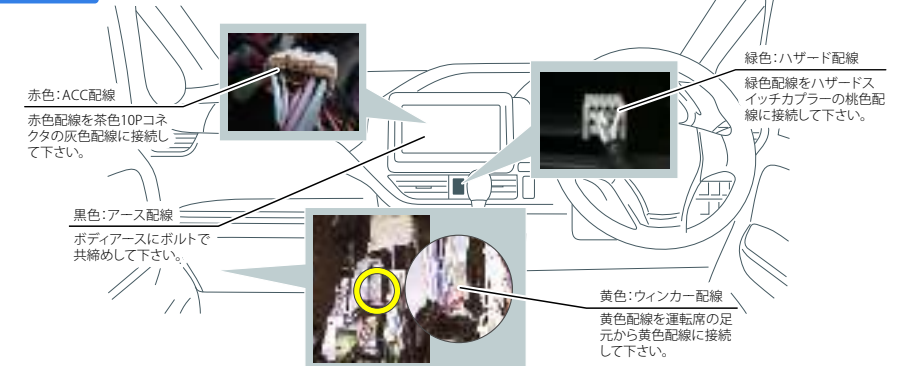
赤色：ACC配線

赤色配線を茶色10Pコネクタの灰色配線に接続して下さい。

緑色：ハザード配線

緑色配線をハザードスイッチカプラーの桃色配線に接続して下さい。

黒色：アース配線

ボディアースにボルトで共締めして下さい。

黄色：ウィンカー配線

黄色配線を運転席の足元から黄色配線に接続して下さい。